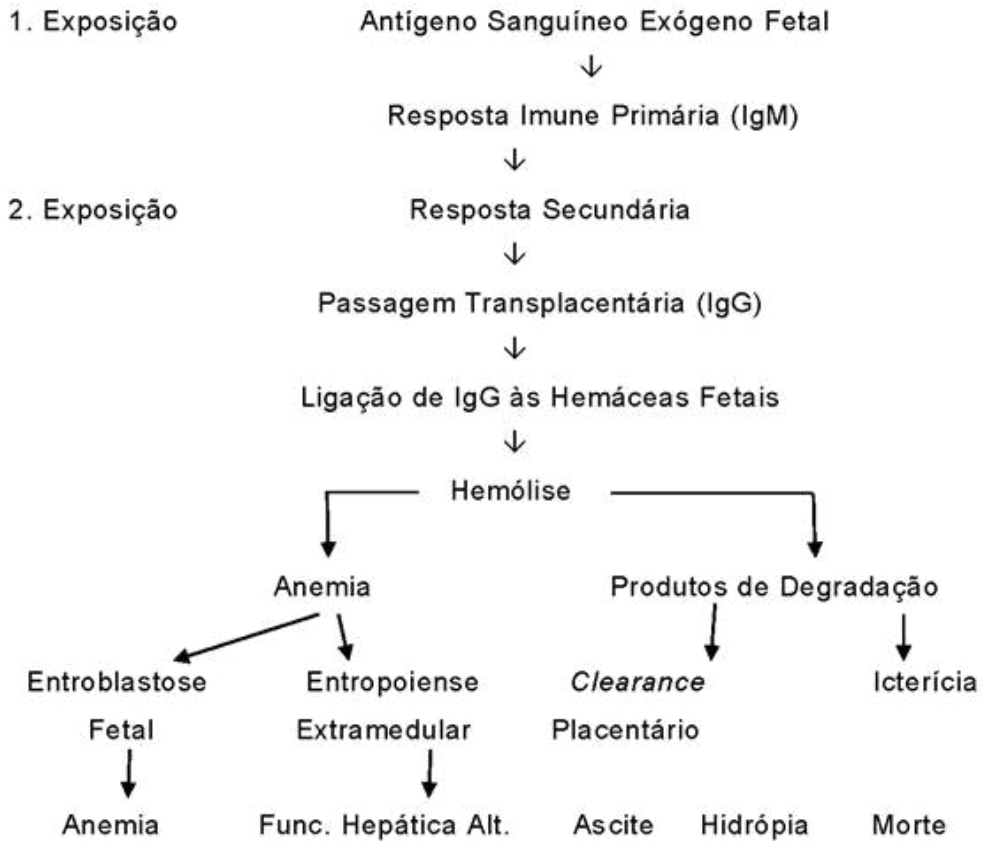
1. Exposição

Antígeno Sanguíneo Exógeno Fetal

Resposta Imune Primária (IgM)

2. Exposição

Resposta Secundária

Passagem Transplacentária (IgG)

Ligação de IgG às Hemáceas Fetais

Hemólise

Anemia

Produtos de Degradação

Entroblastose Fetal

Entropoiense Extramedular

Clearance Placentário

Icterícia

Anemia

Func. Hepática Alt.

Ascite

Hidrópia

Morte